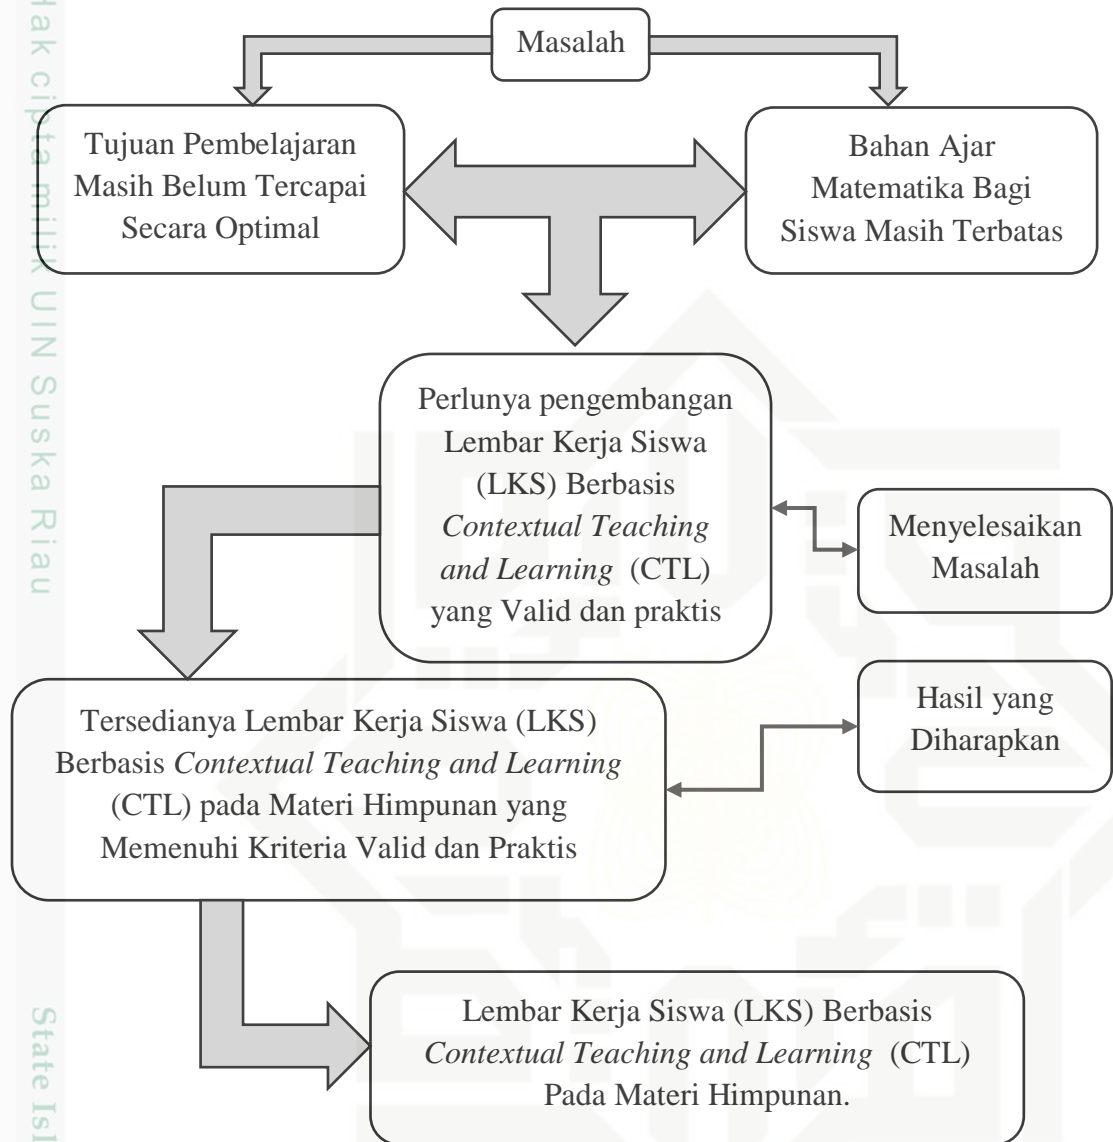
Hak cipta milik UIN Suska Riau

Masalah

Tujuan Pembelajaran Masih Belum Tercapai Secara Optimal

Bahan Ajar Matematika Bagi Siswa Masih Terbatas

Perlunya pengembangan Lembar Kerja Siswa (LKS) Berbasis *Contextual Teaching and Learning* (CTL) yang Valid dan praktis

Menyelesaikan Masalah

Tersedianya Lembar Kerja Siswa (LKS) Berbasis *Contextual Teaching and Learning* (CTL) pada Materi Himpunan yang Memenuhi Kriteria Valid dan Praktis

Hasil yang Diharapkan

Lembar Kerja Siswa (LKS) Berbasis *Contextual Teaching and Learning* (CTL) Pada Materi Himpunan.

State Isl